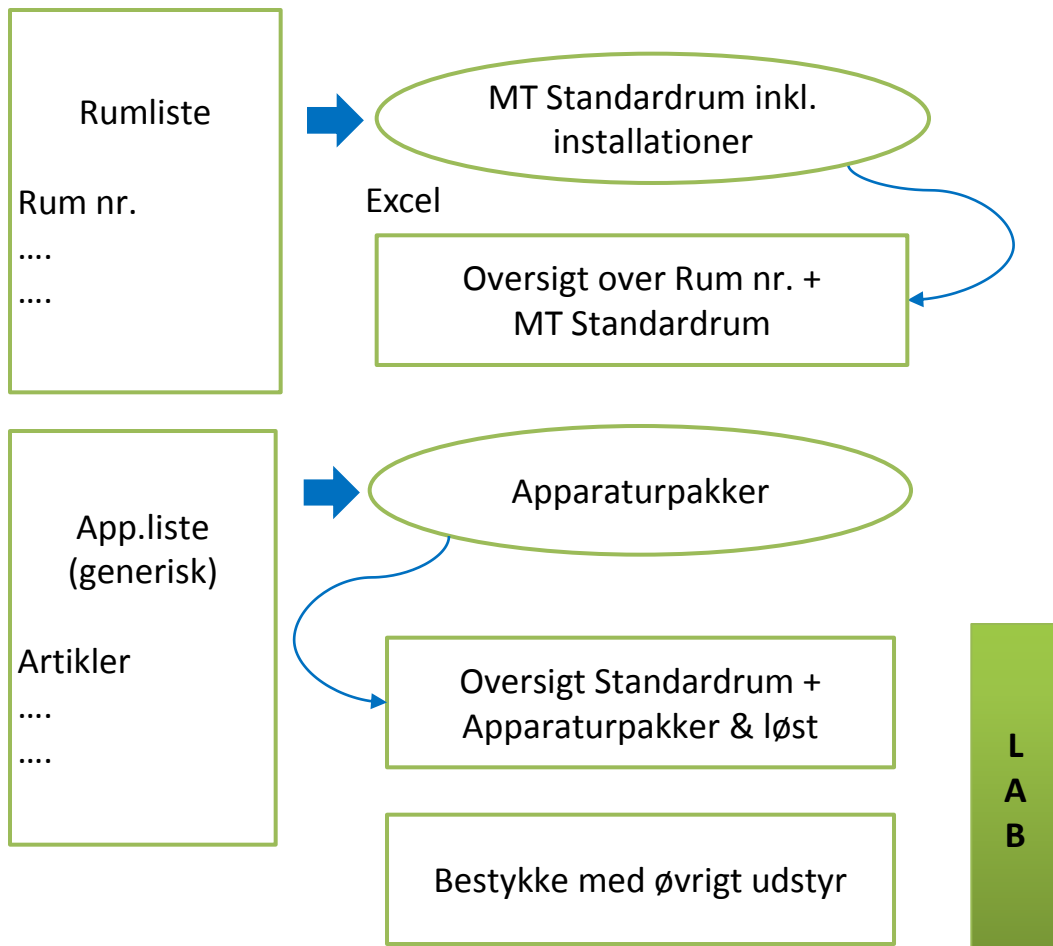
Rumliste

Rum nr.
….
….

MT Standardrum inkl. installationer

Excel

Oversigt over Rum nr. + MT Standardrum

App.liste (generisk)

Artikler
….
….

Apparaturpakker

Oversigt Standardrum + Apparaturpakker & løst

Bestykke med øvrigt udstyr

L
A
B